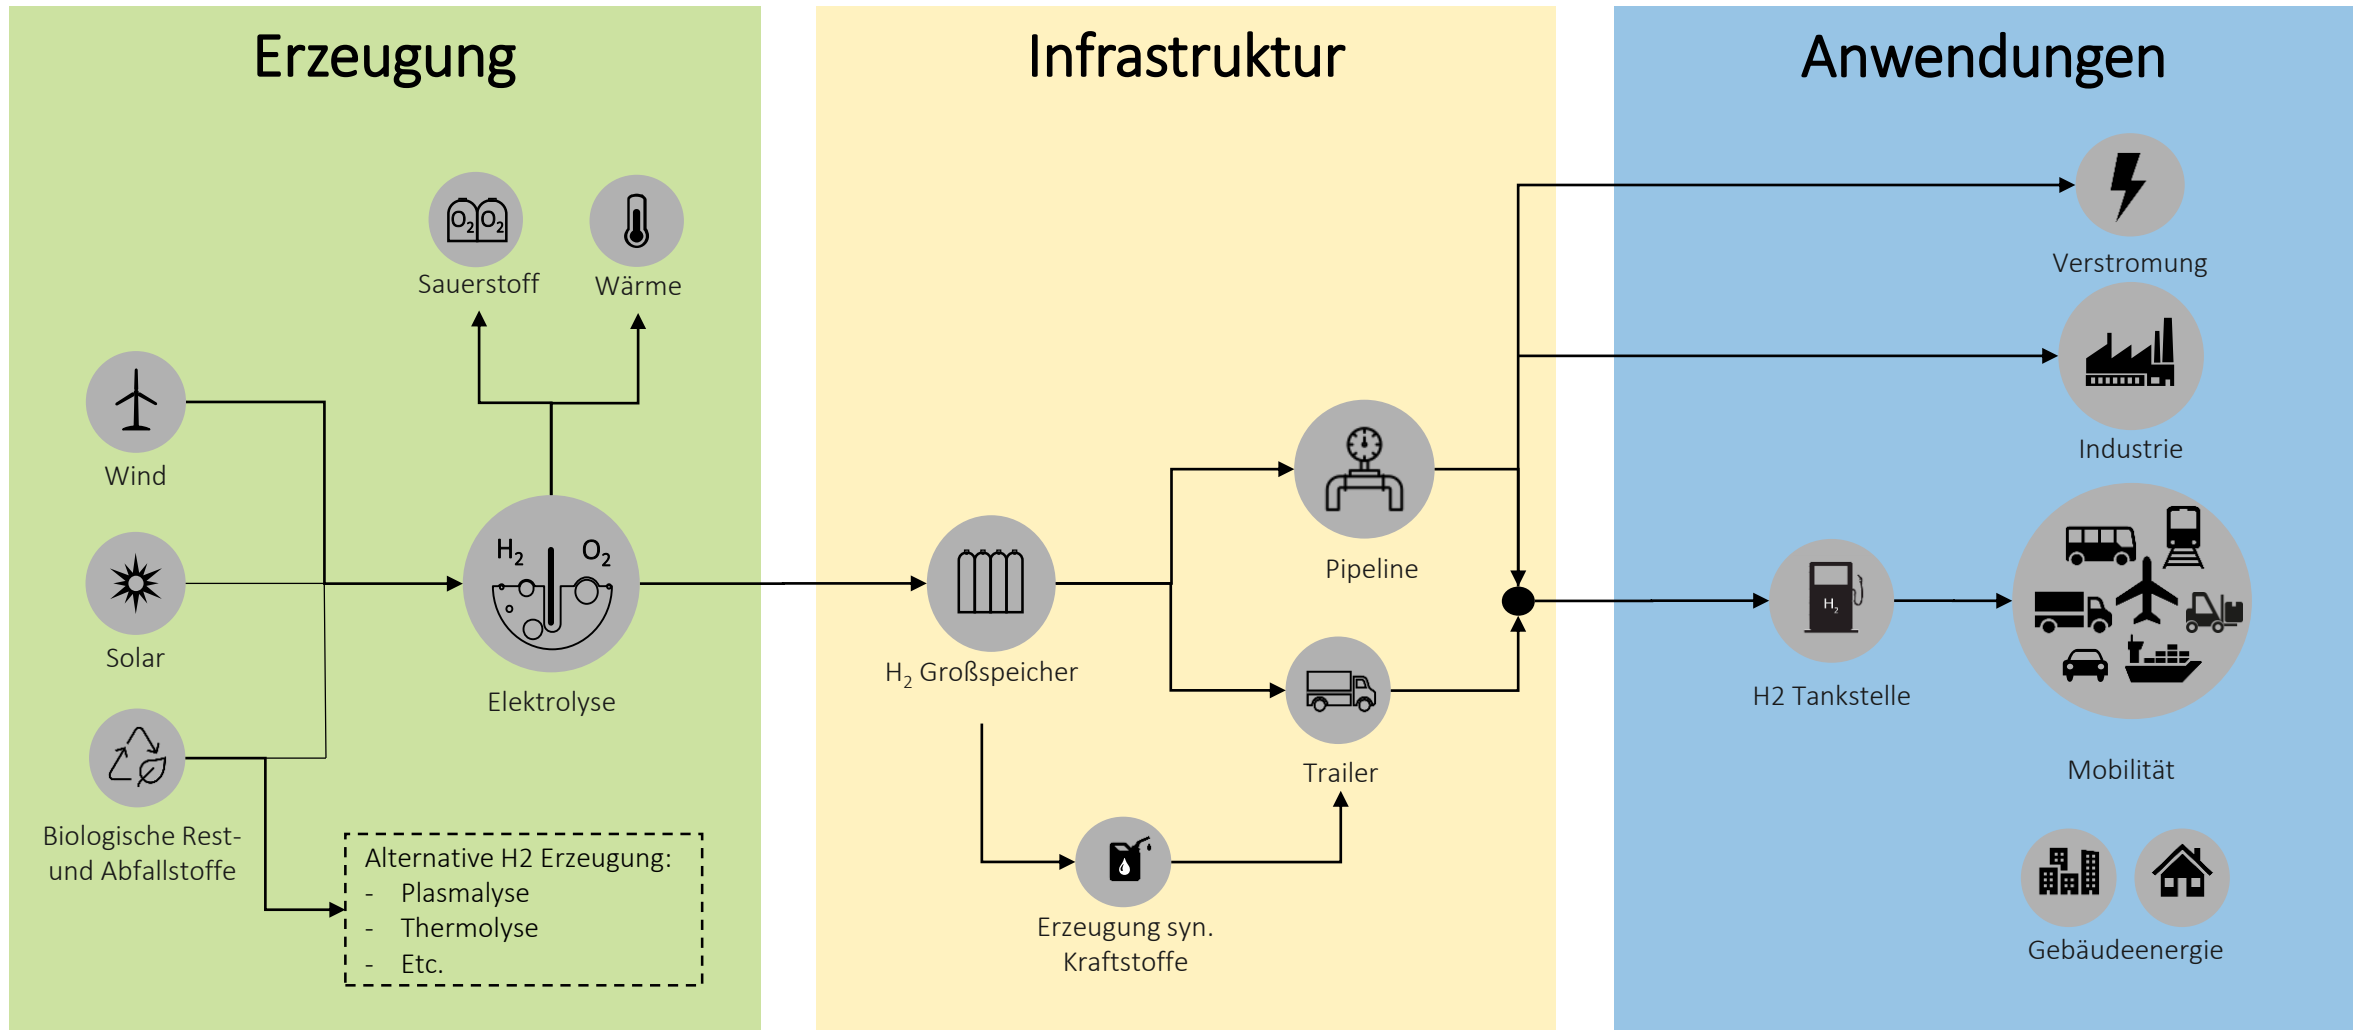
Erzeugung

$O_2$ $O_2$

Sauerstoff

Wärme

Wind

Solar

$H_2$ $O_2$

Elektrolyse

Biologische Rest- und Abfallstoffe

Alternative H2 Erzeugung:
- Plasmalyse
- Thermolyse
- Etc.

Infrastruktur

$H_2$ Großspeicher

Pipeline

Trailer

Erzeugung syn. Kraftstoffe

Anwendungen

Verstromung

Industrie

$H_2$

H2 Tankstelle

Mobilität

Gebäudeenergie